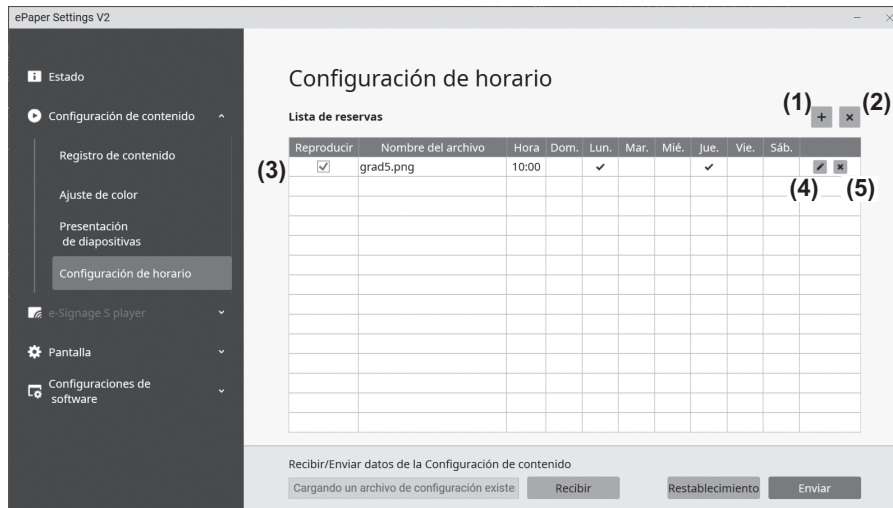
ePaper Settings V2

Estado

Configuración de contenido

Registro de contenido

Ajuste de color

Presentación de diapositivas

Configuración de horario

e-Signage S player

Pantalla

Configuraciones de software

Configuración de horario

Lista de reservas

(1) + (2) ×

| Reproducir | Nombre del archivo | Hora | Dom. | Lun. | Mar. | Mié. | Jue. | Vie. | Sáb. | |
|---|---|---|---|---|---|---|---|---|---|---|
| ✓ | grad5.png | 10:00 | | ✔ | | | ✔ | | | |

(3)

(4) (5)

Recibir/Enviar datos de la Configuración de contenido

Cargando un archivo de configuración existe

Recibir

Restablecimiento

Enviar